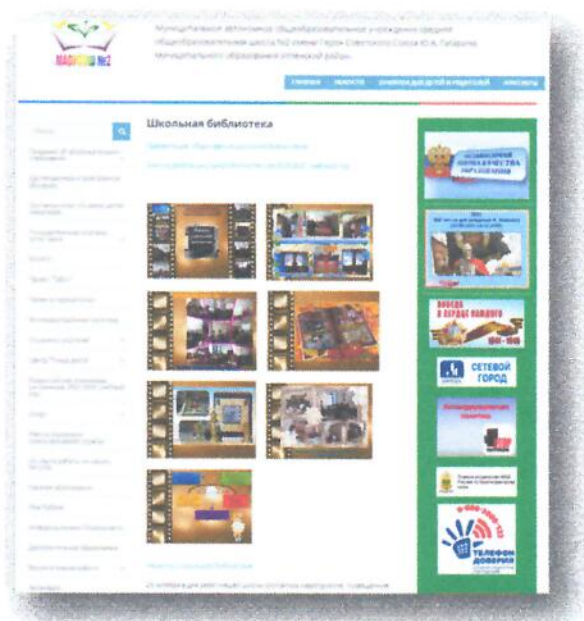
МАОУСОШ №2

Муниципальное автономное общеобразовательное учреждение средняя общеобразовательная школа №2 имени Героя Советского Союза Ю.А. Гагарина муниципального образования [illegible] район

ГЛАВНАЯ НОВОСТИ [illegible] КОНТАКТЫ

Поиск

Школьная библиотека

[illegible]

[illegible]

НЕЗАВИСИМАЯ ОЦЕНКА КАЧЕСТВА ОБРАЗОВАНИЯ

ПОБЕДА В СЕРДЦЕ КАЖДОГО

СЕТЕВОЙ ГОРОД

ТЕЛЕФОН ДОВЕРИЯ

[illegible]